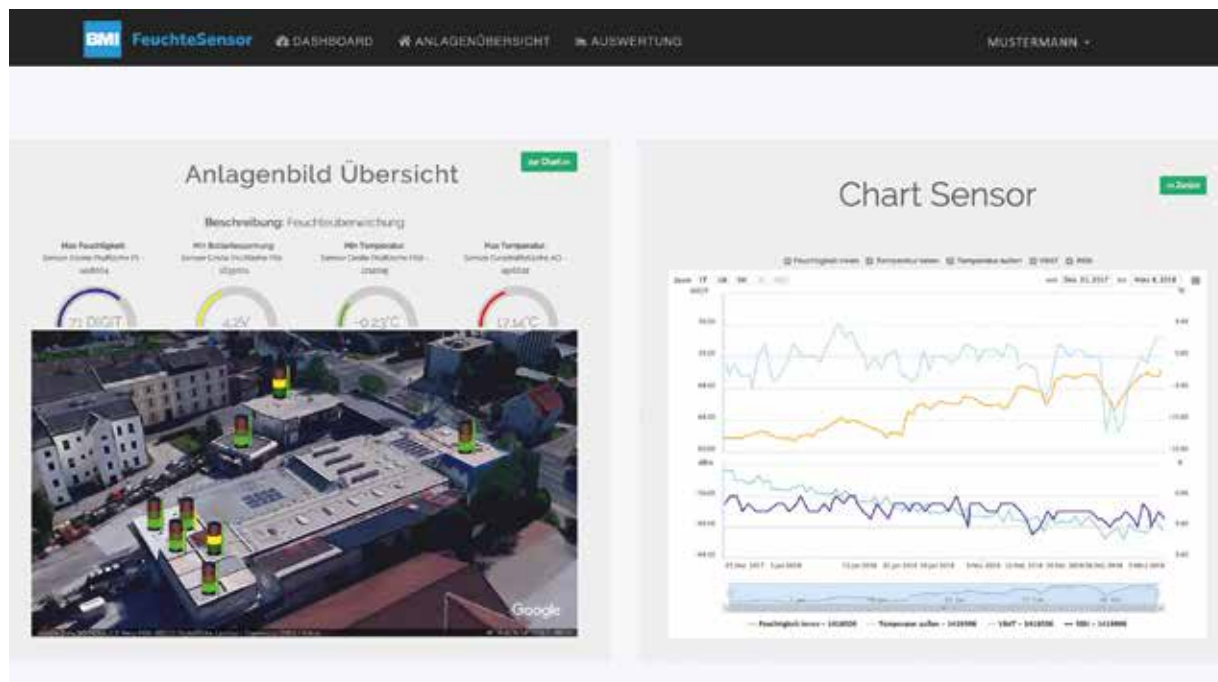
BMI FeuchteSensor DASHBOARD ANLAGENÜBERSICHT AUSWERTUNG MUSTERMANN

Anlagenbild Übersicht

zur Chart

Beschreibung: Feuchteüberwachung

Max Feuchtigkeit

Min Batteriespannung

Min Temperatur

Max Temperatur

71 DIGIT

4.2V

-0.23°C

17.14°C

Google

Chart Sensor

Zoom 1T 1M 3M

von Dez 31, 2017 bis Mrz 8, 2018

Feuchtigkeit innen - 1418598 Temperatur außen - 1418598 VBAT - 1418598 RSSI - 1418598